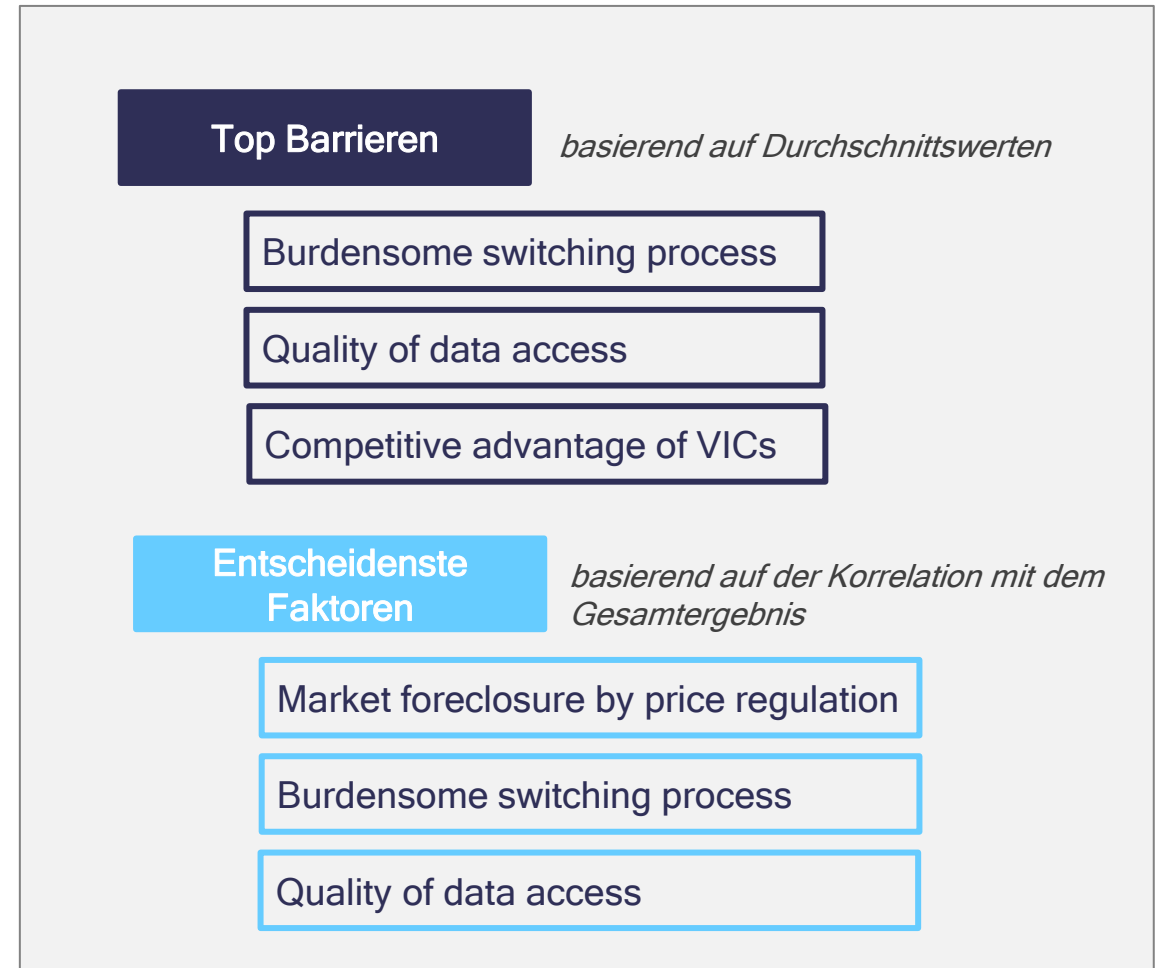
Top Barrieren

basierend auf Durchschnittswerten

Burdensome switching process

Quality of data access

Competitive advantage of VICs

Entscheidenste Faktoren

basierend auf der Korrelation mit dem Gesamtergebnis

Market foreclosure by price regulation

Burdensome switching process

Quality of data access